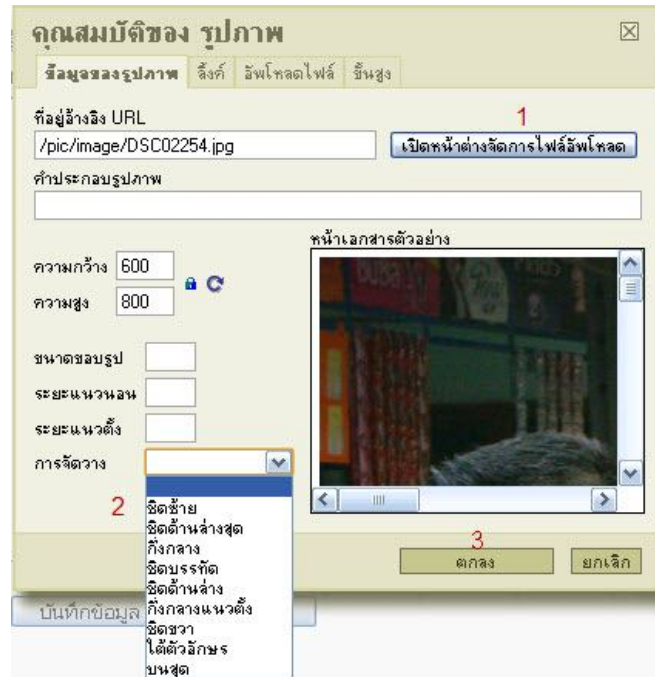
คุณสมบัติของ รูปภาพ

ข้อมูลของรูปภาพ | ลิ้งค์ | อัพโหลดไฟล์ | ขั้นสูง

ที่อยู่อ้างอิง URL

1

/pic/image/DSC02254.jpg

เปิดหน้าต่างจัดการไฟล์อัพโหลด

คำอธิบายรูปภาพ

หน้าเอกสารตัวอย่าง

ความกว้าง 600

ความสูง 800

ขนาดขอบรูป

ระยะแนวนอน

ระยะแนวตั้ง

การจัดวาง

2

ชิดซ้าย
ชิดด้านล่างสุด
กึ่งกลาง
ชิดบรรทัด
ชิดด้านล่าง
กึ่งกลางแนวตั้ง
ชิดขวา
ใต้ตัวอักษร
บนสุด

3

ตกลง

ยกเลิก

บันทึกข้อมูล